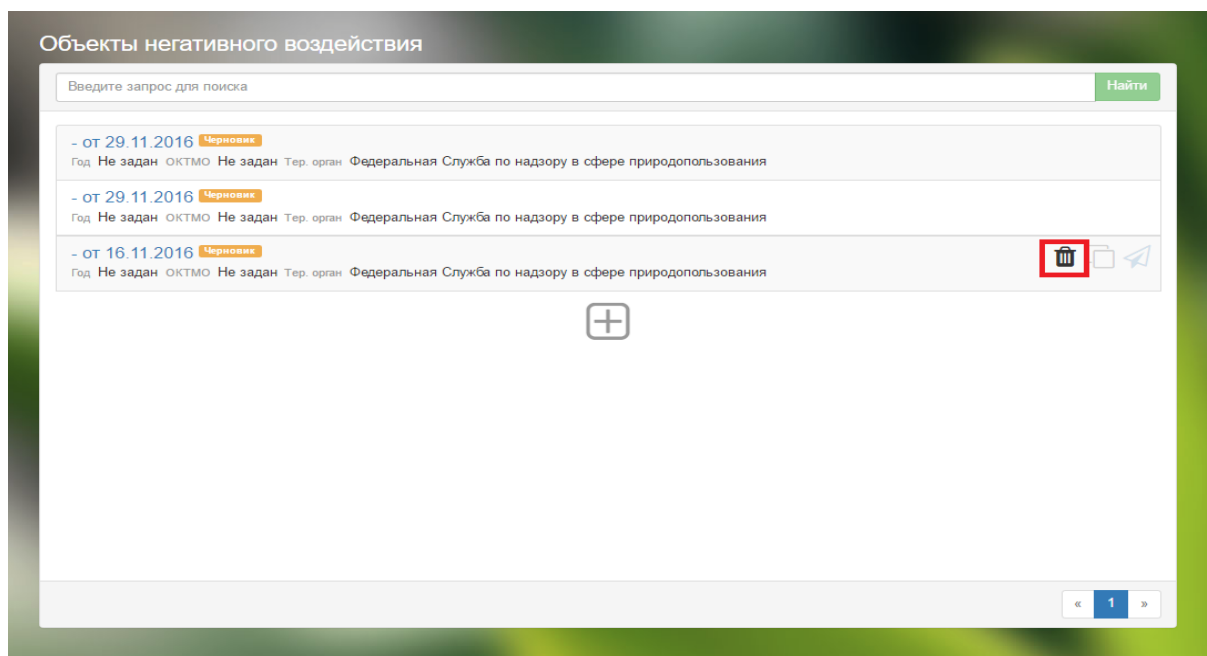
Объекты негативного воздействия

Введите запрос для поиска

Найти

- от 29.11.2016 Черновик
Год Не задан ОКТМО Не задан Тер. орган Федеральная Служба по надзору в сфере природопользования

- от 29.11.2016 Черновик
Год Не задан ОКТМО Не задан Тер. орган Федеральная Служба по надзору в сфере природопользования

- от 16.11.2016 Черновик
Год Не задан ОКТМО Не задан Тер. орган Федеральная Служба по надзору в сфере природопользования

« 1 »